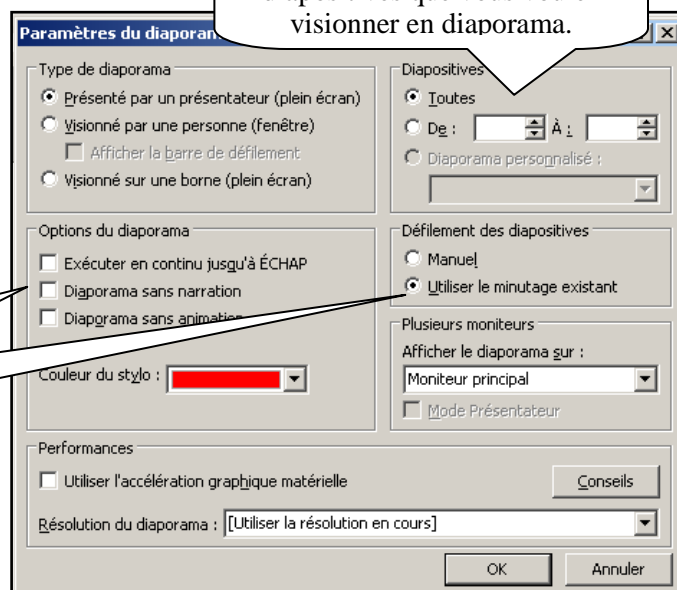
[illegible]
visionner en diaporama.

Paramètres du diaporam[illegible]

Type de diaporama
Présenté par un présentateur (plein écran)
Visionné par une personne (fenêtre)
Afficher la barre de défilement
Visionné sur une borne (plein écran)

Diapositives
Toutes
De : À :
Diaporama personnalisé :

Options du diaporama
Exécuter en continu jusqu'à ÉCHAP
Diaporama sans narration
Diaporama sans animation
Couleur du stylo :

Défilement des diapositives
Manuel
Utiliser le minutage existant

Plusieurs moniteurs
Afficher le diaporama sur :
Moniteur principal
Mode Présentateur

Performances
Utiliser l'accélération graphique matérielle
Conseils
Résolution du diaporama : [Utiliser la résolution en cours]

OK
Annuler